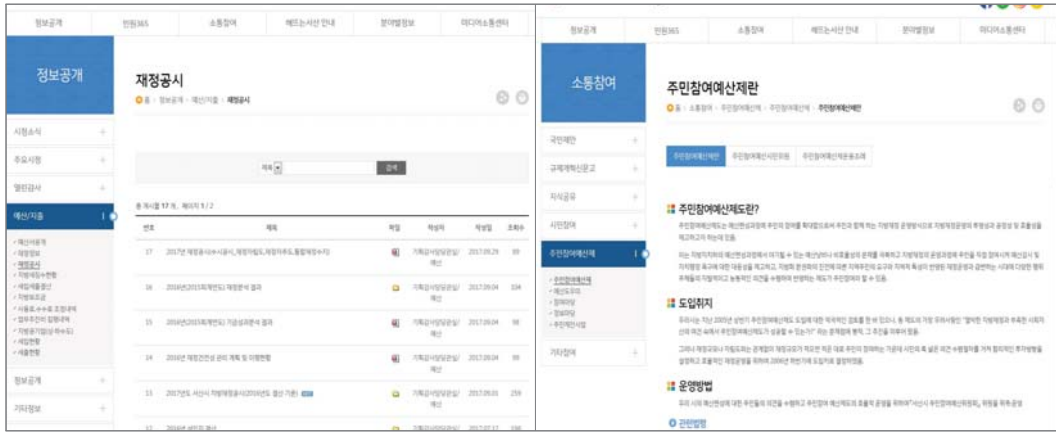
정보공개 민원365 소통참여 해드는시산 안내 분야별정보 미디어소통센터

정보공개

시정소식
주요시정
열린감사
예산/지출
정보공개
기타정보

재정공시

홈 › 정보공개 › 예산/지출 › 재정공시

검색

총 게시물 17 개, 페이지 1 / 2

| 번호 | 제목 | 파일 | 작성자 | 작성일 | 조회수 |
|---|---|---|---|---|---|
| 17 | 2017년 재정공시(수시공시, 재정지원, 재정지표 등) | | 기획감사담당관실 | 2017.09.29 | 99 |
| 16 | 2016년(2015회계연도) 재정분석 결과 | | 기획감사담당관실 | 2017.09.04 | 104 |
| 15 | 2016년(2015회계연도) 기금성과분석 결과 | | 기획감사담당관실 | 2017.09.04 | 98 |
| 14 | 2016년 재정건전성 관리 계획 및 이행현황 | | 기획감사담당관실 | 2017.09.04 | 98 |
| 13 | 2017년도 시산시 지방재정공시(2016년도 결산 기준) | | 기획감사담당관실 | 2017.09.01 | 159 |

정보공개 민원365 소통참여 해드는시산 안내 분야별정보 미디어소통센터

소통참여

국민제안
규제개혁신문고
지식공유
시민참여
주민참여예산제
기타참여

주민참여예산제란

홈 › 소통참여 › 주민참여예산제 › 주민참여예산제란

주민참여예산제란 | 주민참여예산시민위원 | 주민참여예산운영조례

주민참여예산제도란?

도입취지

운영방법

관련법령